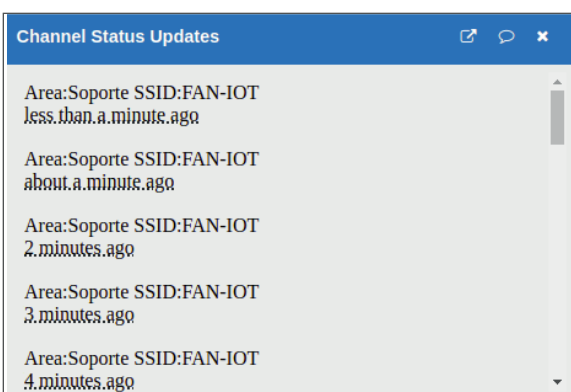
Channel Status Updates

Area:Soporte SSID:FAN-IOT
less than a minute ago

Area:Soporte SSID:FAN-IOT
about a minute ago

Area:Soporte SSID:FAN-IOT
2 minutes ago

Area:Soporte SSID:FAN-IOT
3 minutes ago

Area:Soporte SSID:FAN-IOT
4 minutes ago